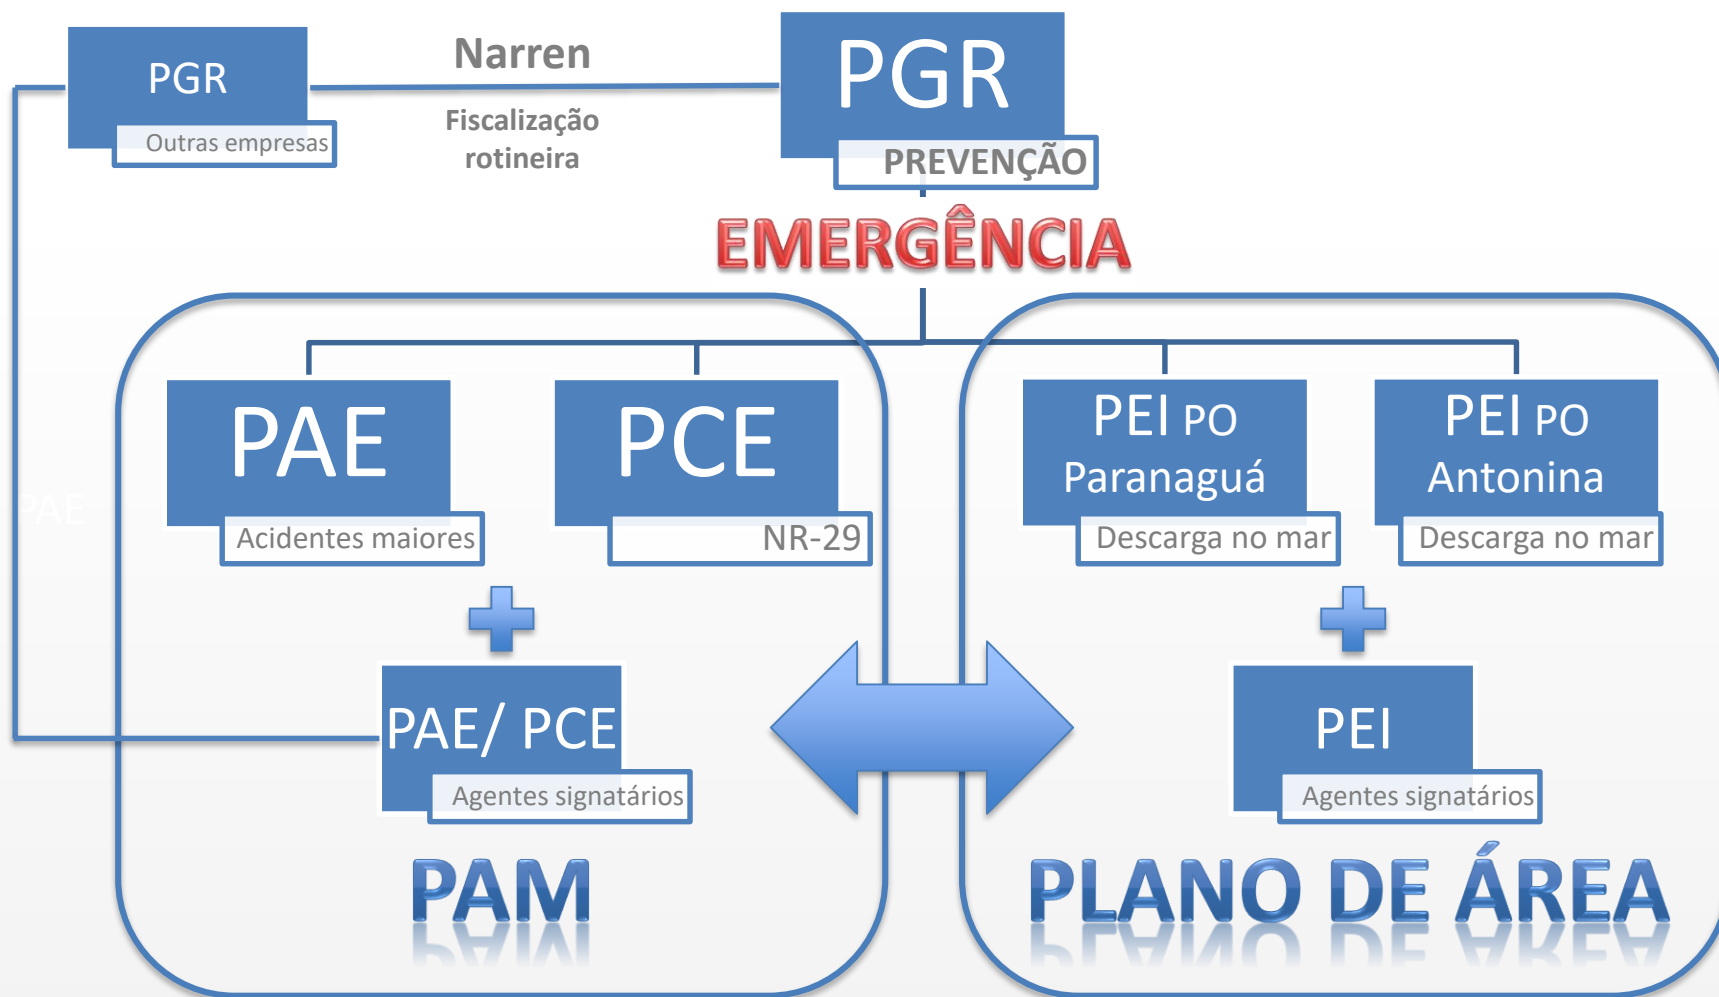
PGR
Outras empresas

Narren
Fiscalização rotineira

PGR
PREVENÇÃO

EMERGÊNCIA

PAE
Acidentes maiores

PCE
NR-29

PAE/ PCE
Agentes signatários

PAM

PEI PO Paranaguá
Descarga no mar

PEI PO Antonina
Descarga no mar

PEI
Agentes signatários

PLANO DE ÁREA